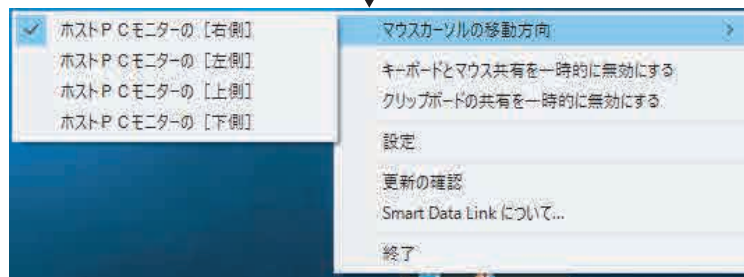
✓ ホストＰＣモニターの［右側］
ホストＰＣモニターの［左側］
ホストＰＣモニターの［上側］
ホストＰＣモニターの［下側］

マウスカーソルの移動方向 ›
キーボードとマウス共有を一時的に無効にする
クリップボードの共有を一時的に無効にする
設定
更新の確認
Smart Data Link について...
終了